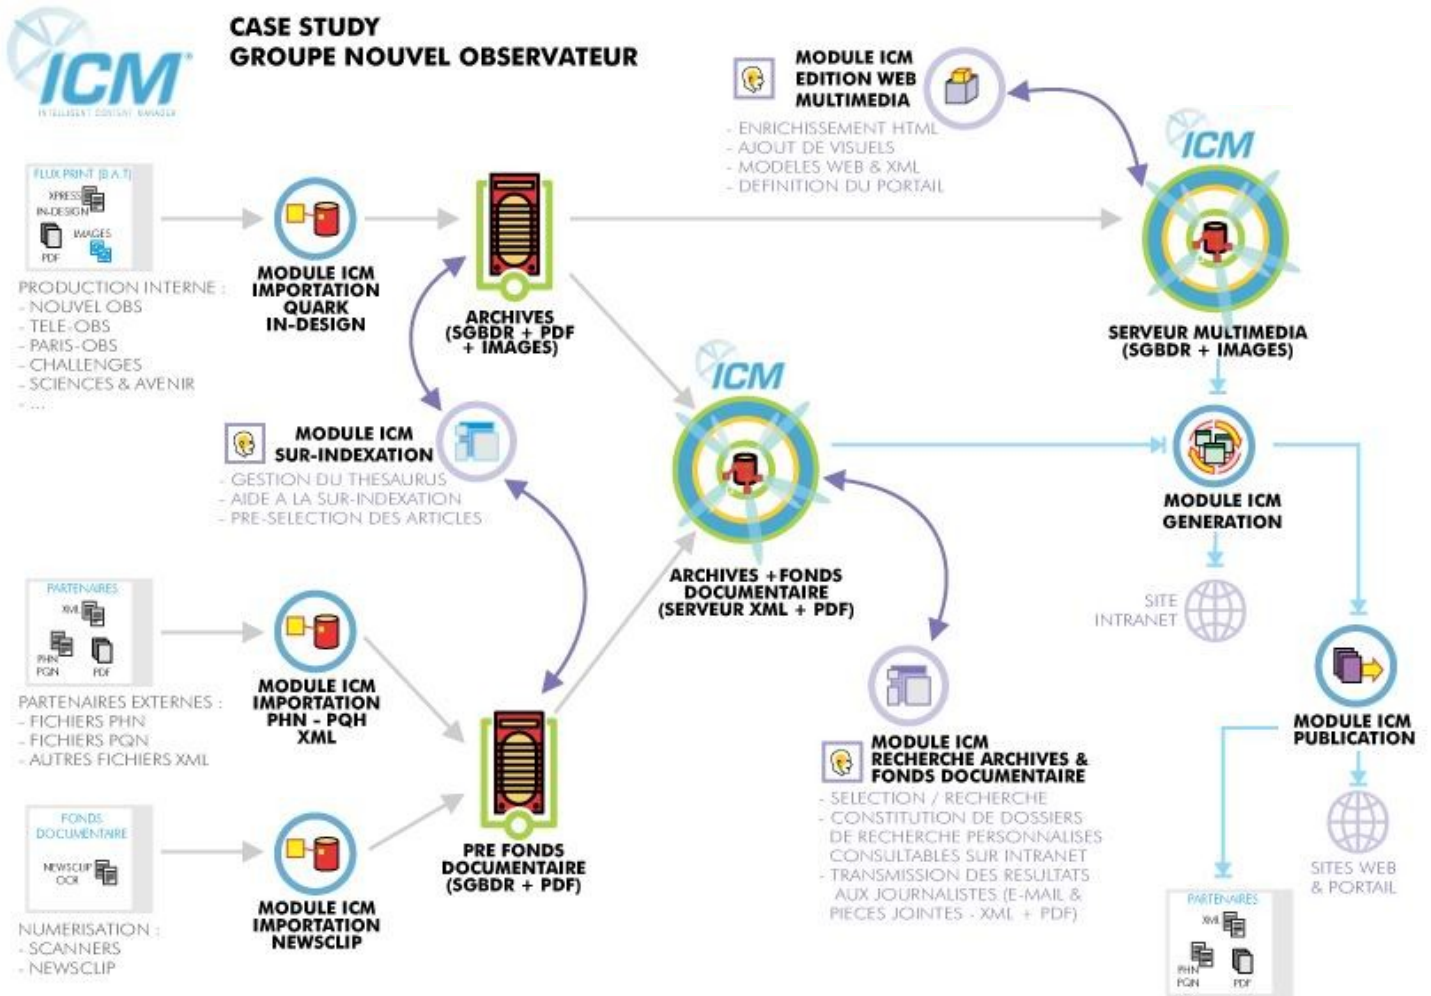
ICM
INTELLIGENT CONTENT MANAGER

CASE STUDY
GROUPE NOUVEL OBSERVATEUR

FLUX PRINT (B.A.T)
XPRESS
IN-DESIGN
PDF
IMAGES

PRODUCTION INTERNE :
- NOUVEL OBS
- TELE-OBS
- PARIS-OBS
- CHALLENGES
- SCIENCES & AVENIR
- ...

MODULE ICM IMPORTATION QUARK IN-DESIGN

ARCHIVES (SGBDR + PDF + IMAGES)

MODULE ICM EDITION WEB MULTIMEDIA
- ENRICHISSEMENT HTML
- AJOUT DE VISUELS
- MODELES WEB & XML
- DEFINITION DU PORTAIL

ICM

SERVEUR MULTIMEDIA (SGBDR + IMAGES)

MODULE ICM SUR-INDEXATION
- GESTION DU THESAURUS
- AIDE A LA SUR-INDEXATION
- PRE-SELECTION DES ARTICLES

ICM

ARCHIVES +FONDS DOCUMENTAIRE (SERVEUR XML + PDF)

MODULE ICM GENERATION

SITE INTRANET

PARTENAIRES
XML
PHN
PQN
PDF

PARTENAIRES EXTERNES :
- FICHIERS PHN
- FICHIERS PQN
- AUTRES FICHIERS XML

MODULE ICM IMPORTATION PHN - PQH XML

PRE FONDS DOCUMENTAIRE (SGBDR + PDF)

MODULE ICM RECHERCHE ARCHIVES & FONDS DOCUMENTAIRE
- SELECTION / RECHERCHE
- CONSTITUTION DE DOSSIERS DE RECHERCHE PERSONNALISES CONSULTABLES SUR INTRANET
- TRANSMISSION DES RESULTATS AUX JOURNALISTES (E-MAIL & PIECES JOINTES - XML + PDF)

MODULE ICM PUBLICATION

SITES WEB & PORTAIL

FONDS DOCUMENTAIRE
NEWSCLIP
OCR

NUMERISATION :
- SCANNERS
- NEWSCLIP

MODULE ICM IMPORTATION NEWSCLIP

PARTENAIRES
XML
PHN
PQN
PDF